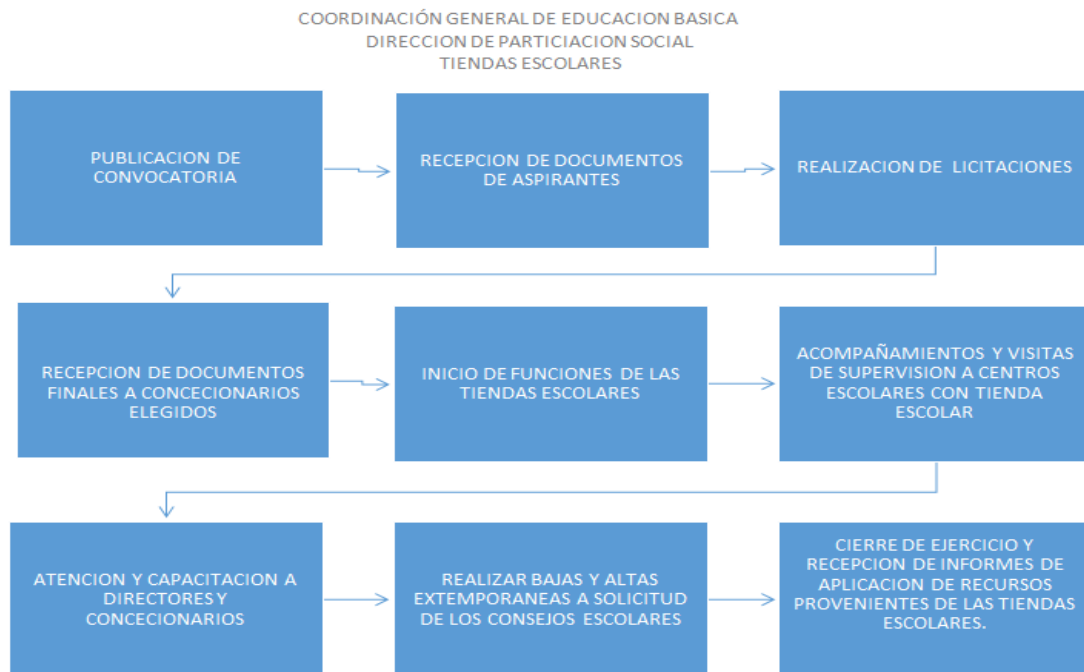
COORDINACIÓN GENERAL DE EDUCACION BASICA
DIRECCION DE PARTICIACION SOCIAL
TIENDAS ESCOLARES

PUBLICACION DE CONVOCATORIA

RECEPCION DE DOCUMENTOS DE ASPIRANTES

REALIZACION DE LICITACIONES

RECEPCION DE DOCUMENTOS FINALES A CONCECIONARIOS ELEGIDOS

INICIO DE FUNCIONES DE LAS TIENDAS ESCOLARES

ACOMPAÑAMIENTOS Y VISITAS DE SUPERVISION A CENTROS ESCOLARES CON TIENDA ESCOLAR

ATENCION Y CAPACITACION A DIRECTORES Y CONCECIONARIOS

REALIZAR BAJAS Y ALTAS EXTEMPORANEAS A SOLICITUD DE LOS CONSEJOS ESCOLARES

CIERRE DE EJERCICIO Y RECEPCION DE INFORMES DE APLICACION DE RECURSOS PROVENIENTES DE LAS TIENDAS ESCOLARES.